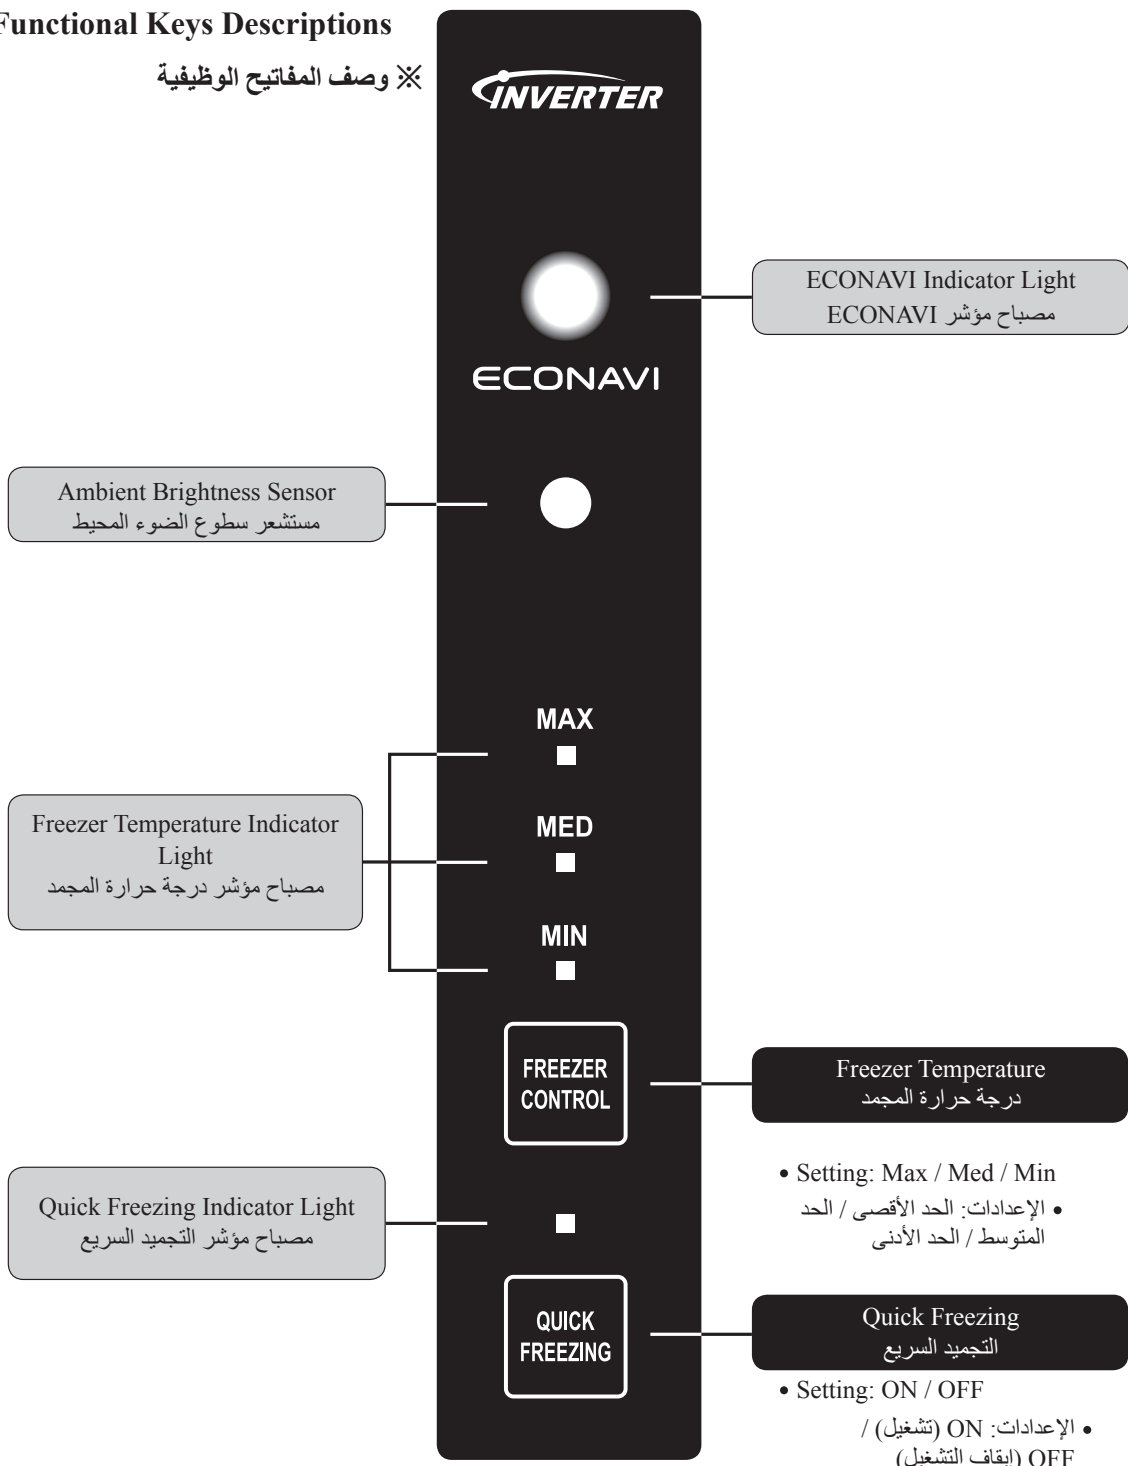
Functional Keys Descriptions

※ وصف المفاتيح الوظيفية

INVERTER

ECONAVI Indicator Light
مصباح مؤشر ECONAVI

ECONAVI

Ambient Brightness Sensor
مستشعر سطوع الضوء المحيط

MAX

MED

MIN

Freezer Temperature Indicator Light
مصباح مؤشر درجة حرارة المجمد

FREEZER CONTROL

Freezer Temperature
درجة حرارة المجمد

• Setting: Max / Med / Min
• الإعدادات: الحد الأقصى / الحد المتوسط / الحد الأدنى

Quick Freezing Indicator Light
مصباح مؤشر التجميد السريع

QUICK FREEZING

Quick Freezing
التجميد السريع

• Setting: ON / OFF
• الإعدادات: ON (تشغيل) / OFF (إيقاف التشغيل)